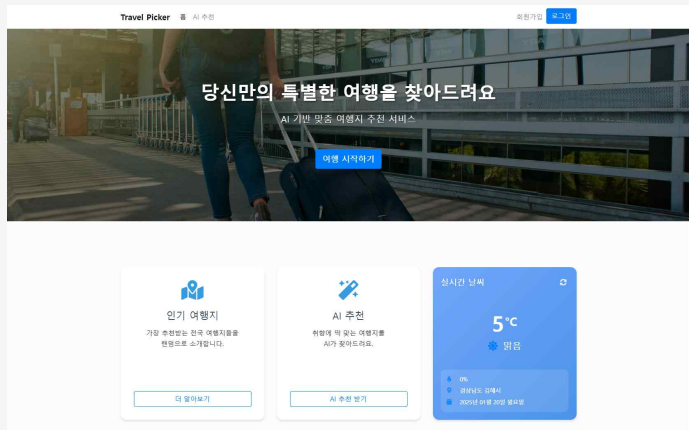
Travel Picker 홈 AI 추천

회원가입 로그인

당신만의 특별한 여행을 찾아드려요

AI 기반 맞춤 여행지 추천 서비스

여행 시작하기

인기 여행지

가장 추천받는 전국 여행지를 한번으로 소개합니다.

더 알아보기

AI 추천

취향에 딱 맞는 여행지를 AI가 찾아드려요.

AI 추천 받기

실시간 날씨

5°C

맑음

0%

경상남도 김해시

2025년 01월 20일 월요일